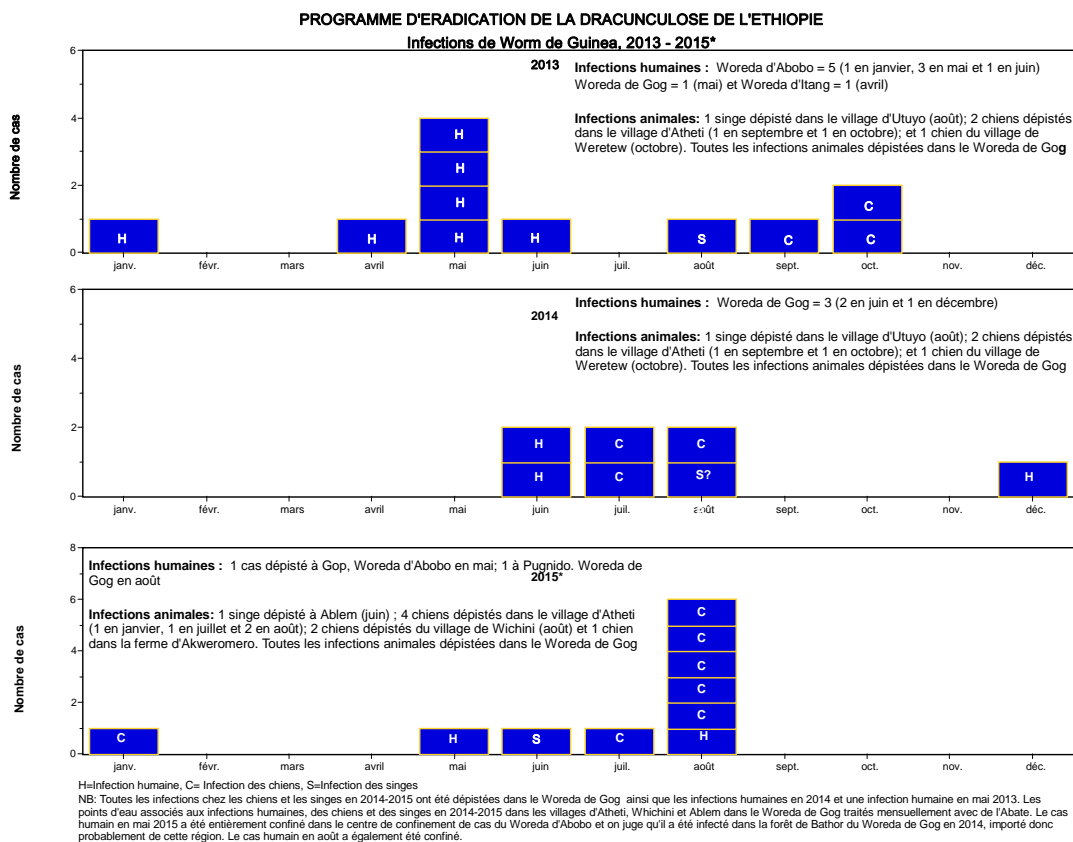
PROGRAMME D'ERADICATION DE LA DRACUNCULOSE DE L'ETHIOPIE
Infections de Worm de Guinea, 2013 - 2015*

Nombre de cas

6
4
2
0

2013

Infections humaines : Woreda d'Abobo = 5 (1 en janvier, 3 en mai et 1 en juin) Woreda de Gog = 1 (mai) et Woreda d'Itang = 1 (avril)

Infections animales: 1 singe dépisté dans le village d'Utuyo (août); 2 chiens dépistés dans le village d'Atheti (1 en septembre et 1 en octobre); et 1 chien du village de Weretew (octobre). Toutes les infections animales dépistées dans le Woreda de Gog

H H H H H H H S C C C

janv. févr. mars avril mai juin juil. août sept. oct. nov. déc.

Nombre de cas

6
4
2
0

Infections humaines : Woreda de Gog = 3 (2 en juin et 1 en décembre)

2014

Infections animales: 1 singe dépisté dans le village d'Utuyo (août); 2 chiens dépistés dans le village d'Atheti (1 en septembre et 1 en octobre); et 1 chien du village de Weretew (octobre). Toutes les infections animales dépistées dans le Woreda de Gog

H H C C C S? H

janv. févr. mars avril mai juin juil. août sept. oct. nov. déc.

Nombre de cas

8
6
4
2
0

Infections humaines : 1 cas dépisté à Gop, Woreda d'Abobo en mai; 1 à Pugnido. Woreda de Gog en août

2015*

Infections animales: 1 singe dépisté à Ablem (juin) ; 4 chiens dépistés dans le village d'Atheti (1 en janvier, 1 en juillet et 2 en août); 2 chiens dépistés du village de Wichini (août) et 1 chien dans la ferme d'Akweromero. Toutes les infections animales dépistées dans le Woreda de Gog

C H S C C C C C C H

janv. févr. mars avril mai juin juil. août sept. oct. nov. déc.

H=Infection humaine, C= Infection des chiens, S=Infection des singes
NB: Toutes les infections chez les chiens et les singes en 2014-2015 ont été dépistées dans le Woreda de Gog ainsi que les infections humaines en 2014 et une infection humaine en mai 2013. Les points d'eau associés aux infections humaines, des chiens et des singes en 2014-2015 dans les villages d'Atheti, Whichini et Ablem dans le Woreda de Gog traités mensuellement avec de l'Abate. Le cas humain en mai 2015 a été entièrement confiné dans le centre de confinement de cas du Woreda d'Abobo et on juge qu'il a été infecté dans la forêt de Bathor du Woreda de Gog en 2014, importé donc probablement de cette région. Le cas humain en août a également été confiné.